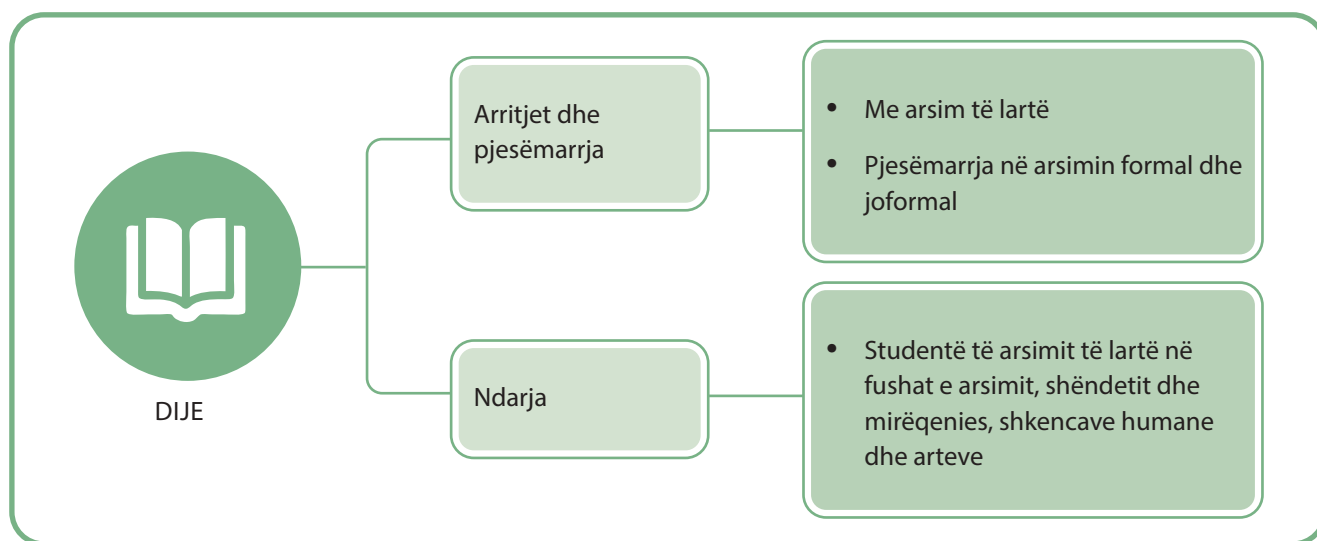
DIJE

Arritjet dhe pjesëmarrja

- Me arsim të lartë
- Pjesëmarrja në arsimin formal dhe joformal

Ndarja

- Studentë të arsimit të lartë në fushat e arsimit, shëndetit dhe mirëqenies, shkencave humane dhe arteve